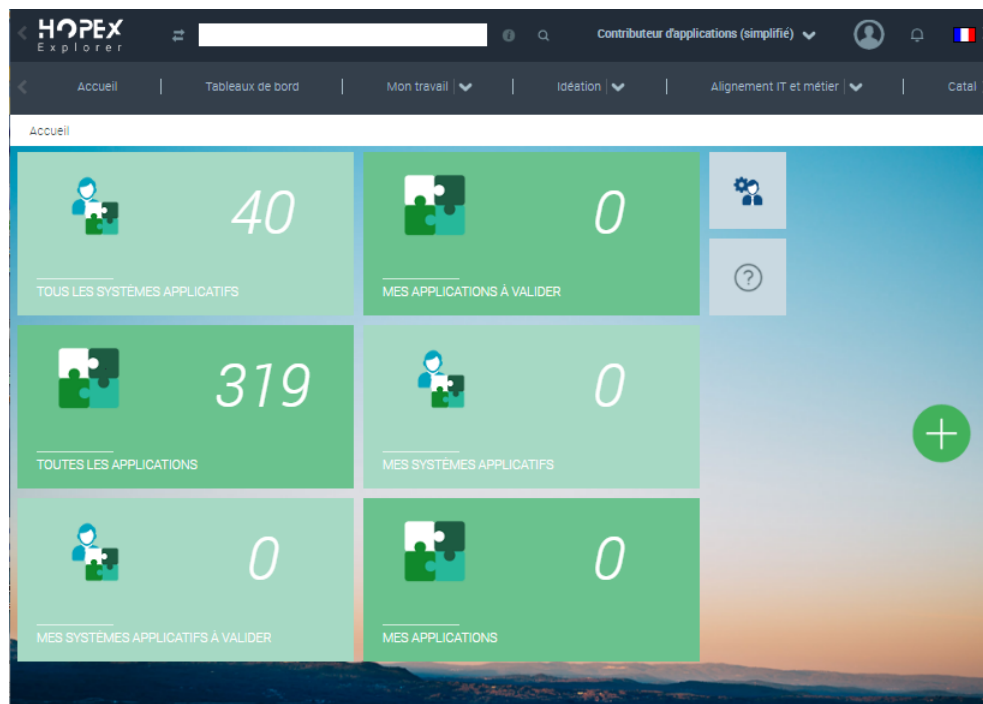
HOPEX Explorer

Contributeur d'applications (simplifié)

Accueil | Tableaux de bord | Mon travail | Idéation | Alignement IT et métier | Catal

Accueil

40
TOUS LES SYSTÈMES APPLICATIFS

0
MES APPLICATIONS À VALIDER

319
TOUTES LES APPLICATIONS

0
MES SYSTÈMES APPLICATIFS

0
MES SYSTÈMES APPLICATIFS À VALIDER

0
MES APPLICATIONS